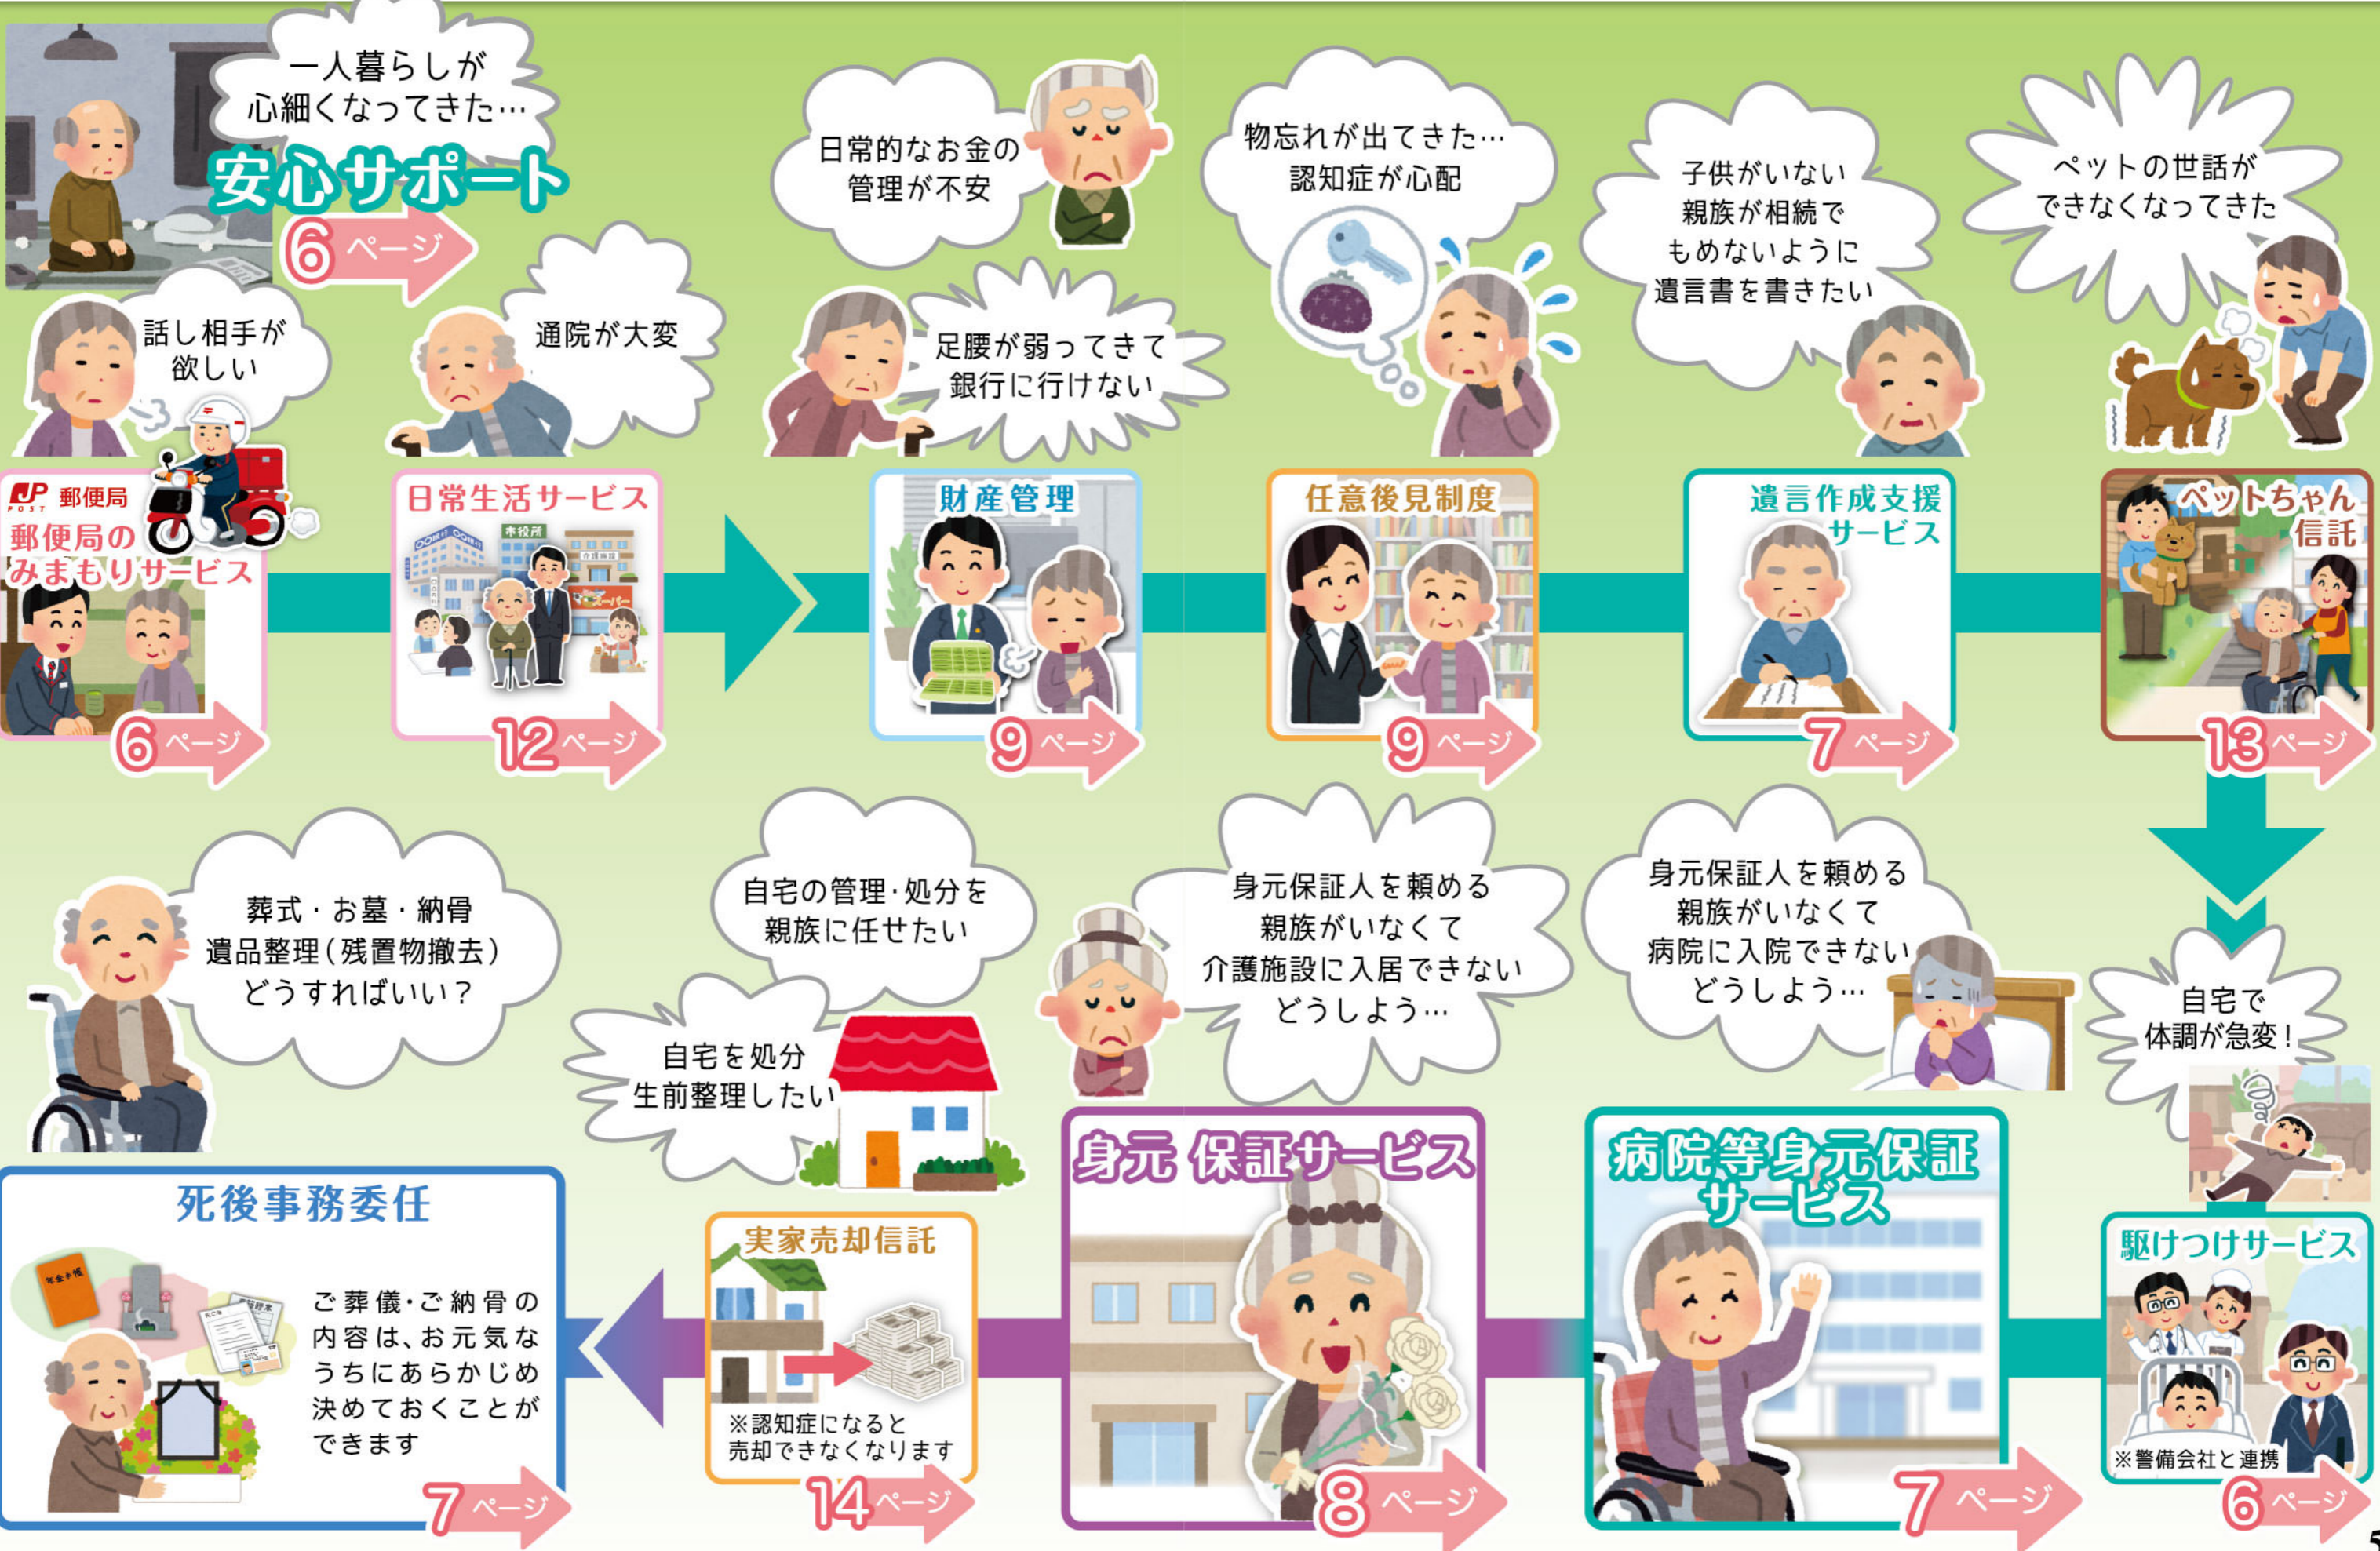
一人暮らしが心細くなってきた…

安心サポート

6 ページ

話し相手が欲しい

通院が大変

日常的なお金の管理が不安

足腰が弱ってきて銀行に行けない

物忘れが出てきた…認知症が心配

子供がいない親族が相続でもめないように遺言書を書きたい

ペットの世話ができなくなってきた

JP 郵便局 POST

郵便局のみまもりサービス

6 ページ

日常生活サービス

12 ページ

財産管理

9 ページ

任意後見制度

9 ページ

遺言作成支援サービス

7 ページ

ペットちゃん信託

13 ページ

葬式・お墓・納骨 遺品整理(残置物撤去) どうすればいい?

自宅の管理・処分を親族に任せたい

自宅を処分生前整理したい

身元保証人を頼める親族がいなくて介護施設に入居できないどうしよう…

身元保証人を頼める親族がいなくて病院に入院できないどうしよう…

自宅で体調が急変!

死後事務委任

ご葬儀・ご納骨の内容は、お元気なうちにあらかじめ決めておくことができます

7 ページ

実家売却信託

※認知症になると売却できなくなります

14 ページ

身元 保証サービス

8 ページ

病院等身元保証サービス

7 ページ

駆けつけサービス

※警備会社と連携

6 ページ

5